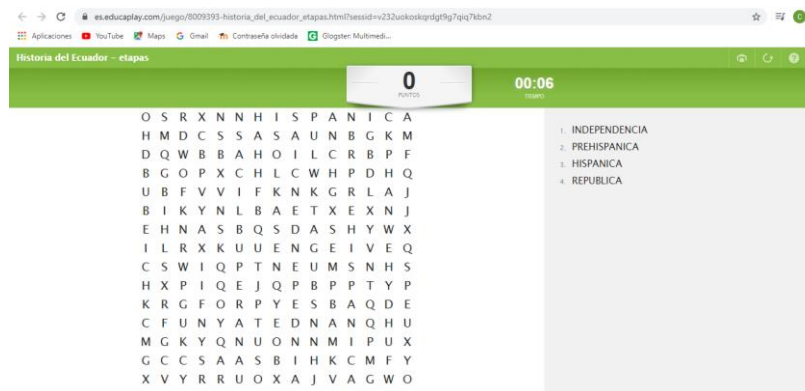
es.educaplay.com/juego/8009393-historia_del_ecuador_etapas.html?sessid=v232uokoskqrdgt9g7qiq7kbn2

Aplicaciones YouTube Maps Gmail Contraseña olvidada Glogster: Multimedi...

Historia del Ecuador - etapas

0
PUNTOS

00:06
TIEMPO

O S R X N N H I S P A N I C A
H M D C S S A S A U N B G K M
D Q W B B A H O I L C R B P F
B G O P X C H L C W H P D H Q
U B F V V I F K N K G R L A J
B I K Y N L B A E T X E X N J
E H N A S B Q S D A S H Y W X
I L R X K U U E N G E I V E Q
C S W I Q P T N E U M S N H S
H X P I Q E J Q P B P P T Y P
K R G F O R P Y E S B A Q D E
C F U N Y A T E D N A N Q H U
M G K Y Q N U O N N M I P U X
G C C S A A S B I H K C M F Y
X V Y R R U O X A J V A G W O

1. INDEPENDENCIA
2. PREHISPANICA
3. HISPANICA
4. REPUBLICA